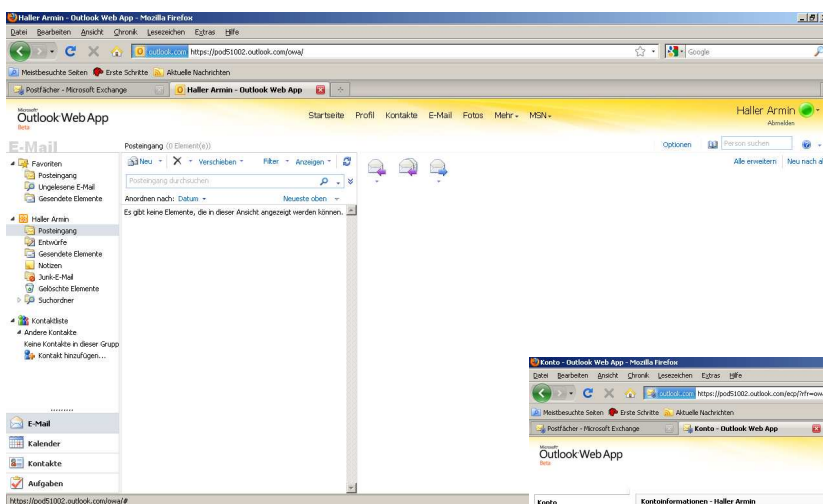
Haller Armin - Outlook Web App - Mozilla Firefox

Datei Bearbeiten Ansicht Chronik Lesezeichen Extras Hilfe

outlook.com https://pod51002.outlook.com/owa/

Google

Meistbesuchte Seiten Erste Schritte Aktuelle Nachrichten

Postfächer - Microsoft Exchange

Haller Armin - Outlook Web App

Microsoft Outlook Web App Beta

Startseite Profil Kontakte E-Mail Fotos Mehr MSN

Haller Armin

Abmelden

E-Mail

Posteingang (0 Element(e))

Optionen

Person suchen

Alle erweitern Neu nach a

Favoriten

Posteingang

Ungelesene E-Mail

Gesendete Elemente

Haller Armin

Posteingang

Entwürfe

Gesendete Elemente

Notizen

Junk-E-Mail

Gelöschte Elemente

Suchordner

Kontaktliste

Andere Kontakte

Keine Kontakte in dieser Grupp

Kontakt hinzufügen...

E-Mail

Kalender

Kontakte

Aufgaben

Neu Verschieben Filter Anzeigen

Posteingang durchsuchen

Anordnen nach: Datum Neueste oben

Es gibt keine Elemente, die in dieser Ansicht angezeigt werden können.

https://pod51002.outlook.com/owa/#

Konto - Outlook Web App - Mozilla Firefox

Datei Bearbeiten Ansicht Chronik Lesezeichen Extras Hilfe

outlook.com https://pod51002.outlook.com/ecp/?rfr=ow

Meistbesuchte Seiten Erste Schritte Aktuelle Nachrichten

Postfächer - Microsoft Exchange

Konto - Outlook Web App

Microsoft Outlook Web App Beta

Konto

Kontoinformationen - Haller Armin